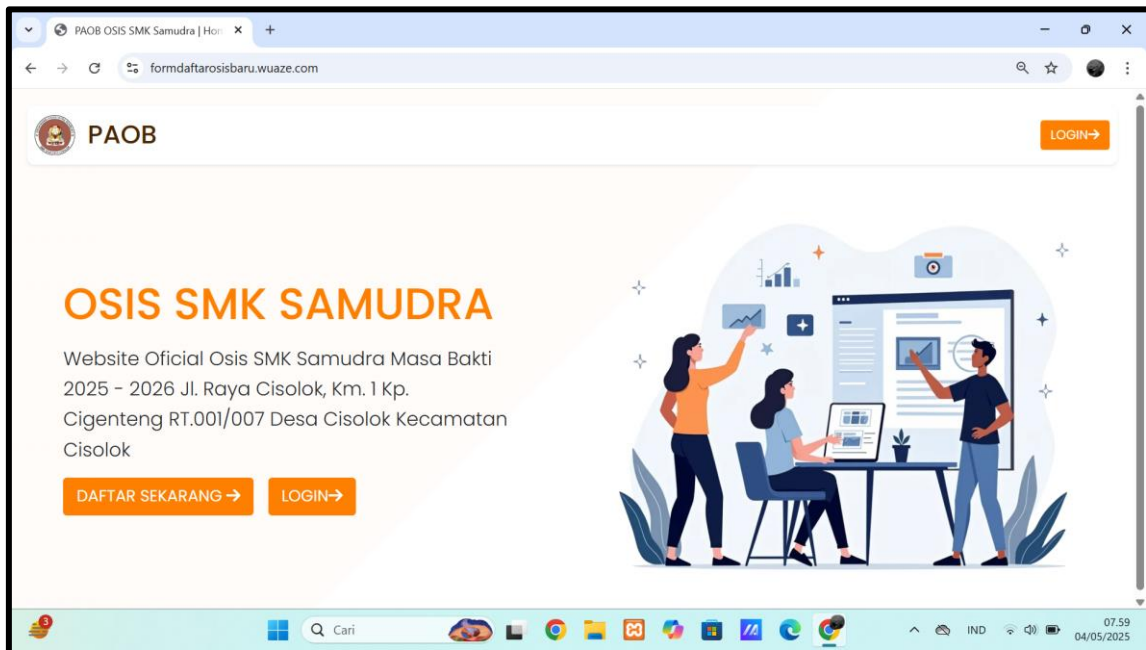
PAOB OSIS SMK Samudra | Hon ×
+
formdaftarosisbaru.wuaze.com

PAOB
LOGIN→

OSIS SMK SAMUDRA

Website Oficial Osis SMK Samudra Masa Bakti 2025 - 2026 Jl. Raya Cisolok, Km. 1 Kp. Cigenteng RT.001/007 Desa Cisolok Kecamatan Cisolok

DAFTAR SEKARANG →
LOGIN→

3
Cari
IND
07.59
04/05/2025